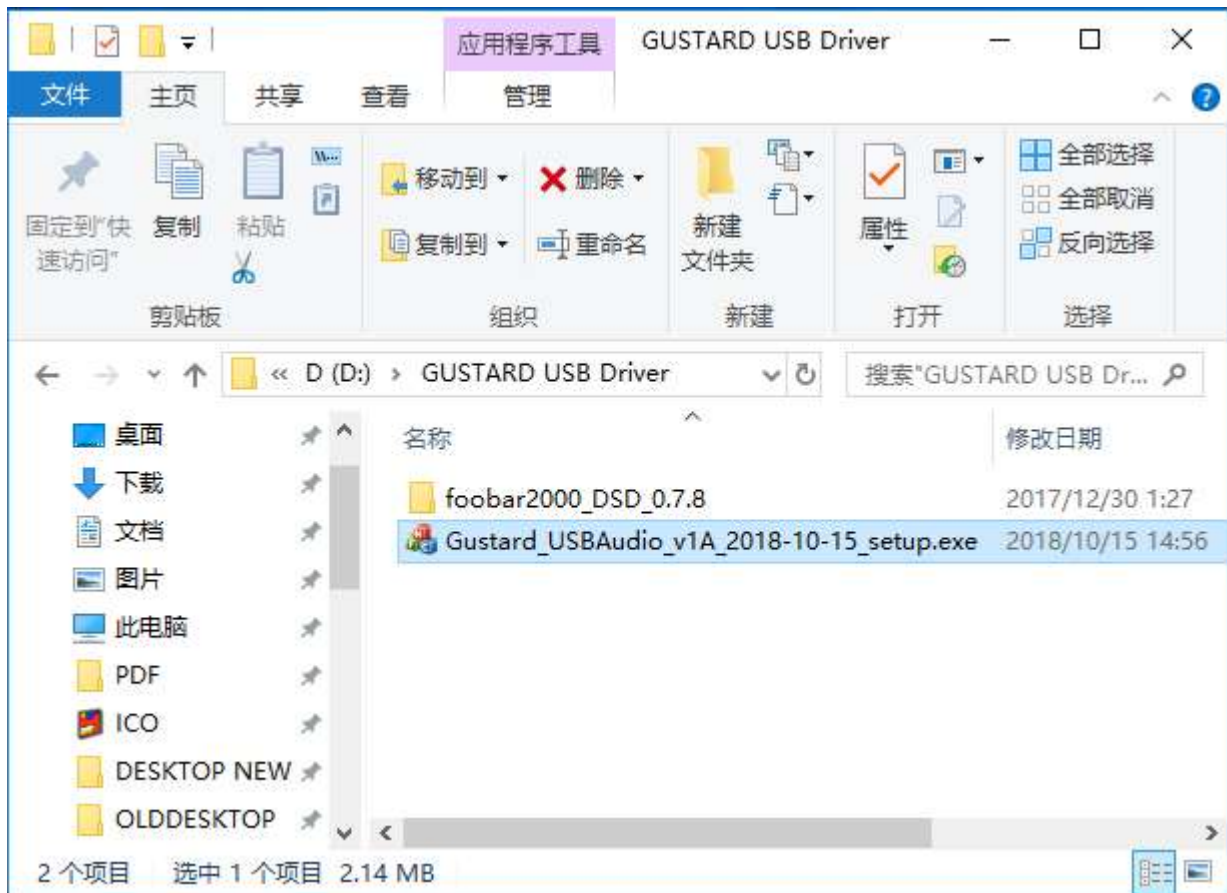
应用程序工具 GUSTARD USB Driver

文件 主页 共享 查看 管理

固定到"快速访问" 复制 粘贴

剪贴板

移动到 ▾ 删除 ▾

复制到 ▾ 重命名

组织

新建文件夹

新建

属性

打开

全部选择

全部取消

反向选择

选择

« D (D:) › GUSTARD USB Driver

搜索"GUSTARD USB Dr...

桌面
下载
文档
图片
此电脑
PDF
ICO
DESKTOP NEW
OLDDESKTOP

| 名称 | 修改日期 |
|---|---|
| foobar2000_DSD_0.7.8 | 2017/12/30 1:27 |
| Gustard_USBAudio_v1A_2018-10-15_setup.exe | 2018/10/15 14:56 |

2 个项目 选中 1 个项目 2.14 MB